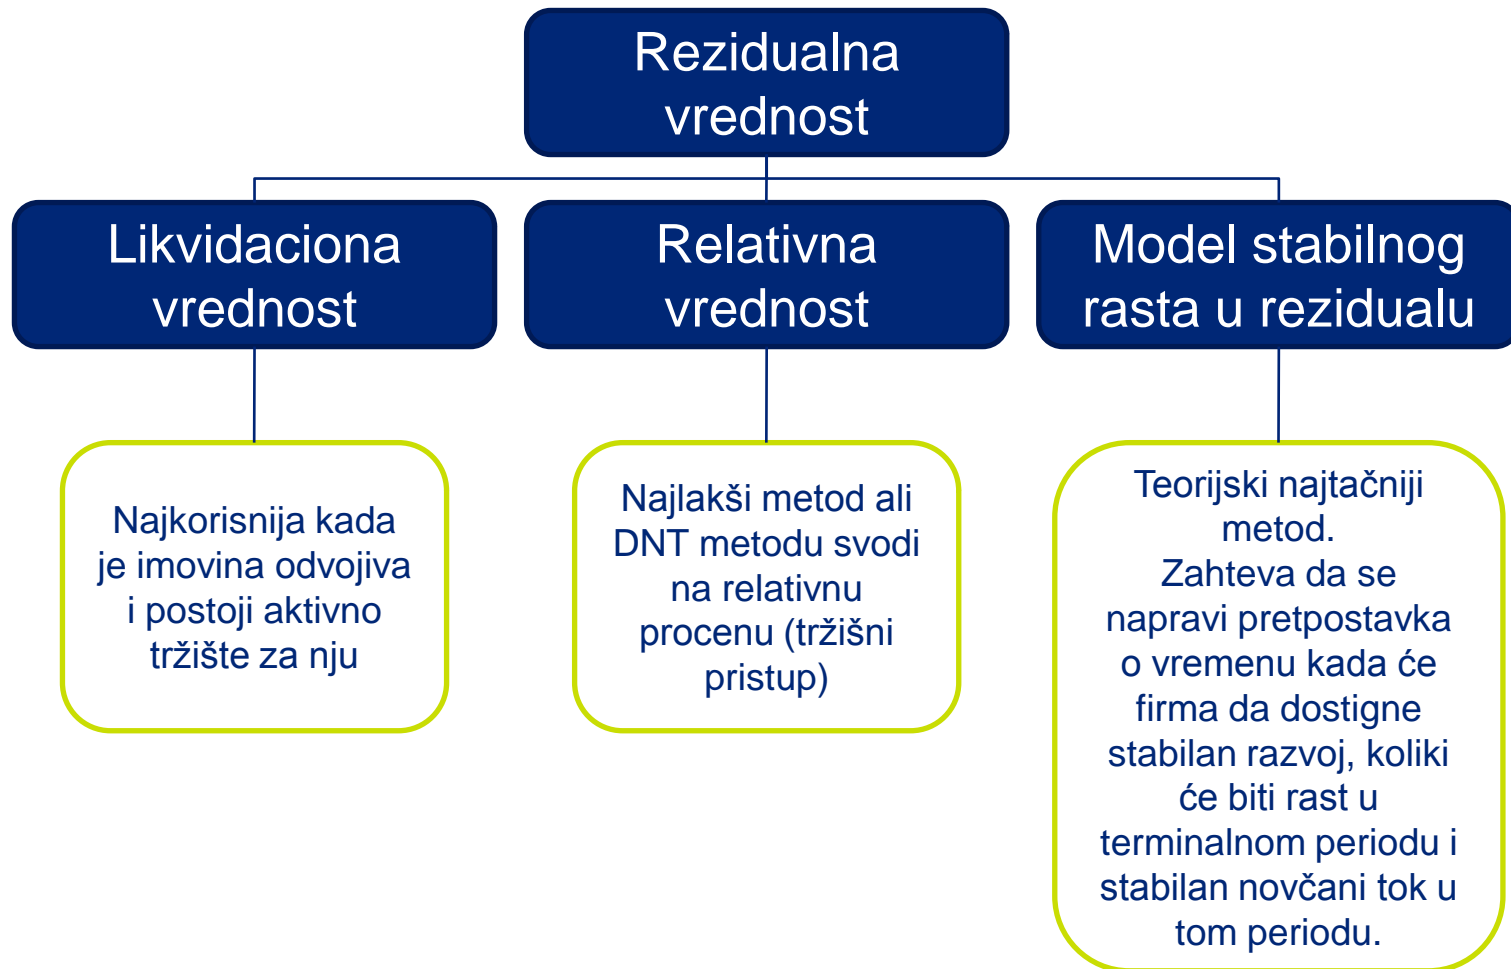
Rezidualna vrednost

Likvidaciona vrednost

Relativna vrednost

Model stabilnog rasta u rezidualu

Najkorisnija kada je imovina odvojiva i postoji aktivno tržište za nju

Najlakši metod ali DNT metodu svodi na relativnu procenu (tržišni pristup)

Teorijski najtačniji metod.
Zahteva da se napravi pretpostavka o vremenu kada će firma da dostigne stabilan razvoj, koliki će biti rast u terminalnom periodu i stabilan novčani tok u tom periodu.